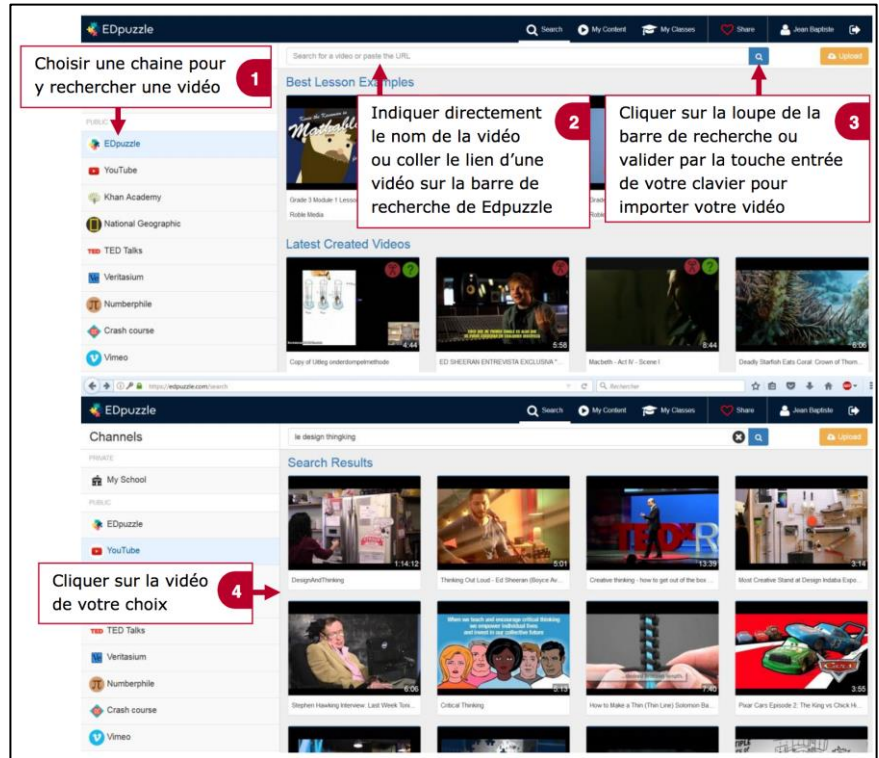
EDpuzzle

Search My Content My Classes Share Jean Baptiste

Choisir une chaine pour y rechercher une vidéo 1

Search for a video or paste the URL

Upload

Best Lesson Examples

Indiquer directement le nom de la vidéo ou coller le lien d'une vidéo sur la barre de recherche de Edpuzzle 2

Cliquer sur la loupe de la barre de recherche ou valider par la touche entrée de votre clavier pour importer votre vidéo 3

PUBLIC

EDpuzzle

YouTube

Khan Academy

National Geographic

TED Talks

Veritasium

Numberphile

Crash course

Vimeo

Grade 3 Module 1 Lesso

Roble Media

Latest Created Videos

4:44 Copy of Uitleg onderdompelmethode

5:58 ED SHEERAN ENTREVISTA EXCLUSIVA

8:44 Macbeth - Act IV - Scene I

6:06 Deadly Starfish Eats Coral: Crown of Thorn...

https://edpuzzle.com/search

Rechercher

EDpuzzle

Search My Content My Classes Share Jean Baptiste

Channels

le design thingking

Upload

PRIVATE

My School

PUBLIC

EDpuzzle

YouTube

Search Results

1:14:12 DesignAndThinking

5:01 Thinking Out Loud - Ed Sheeran (Boyce Av...

13:39 Creative thinking - how to get out of the box ...

3:14 Most Creative Stand at Design Indaba Expo...

Cliquer sur la vidéo de votre choix 4

TED Talks

Veritasium

Numberphile

Crash course

Vimeo

6:06 Stephen Hawking Interview: Last Week Toni...

5:13 Critical Thinking

7:40 How to Make a Thin (Thin Line) Solomon Ba...

3:55 Pixar Cars Episode 2: The King vs Chick H...